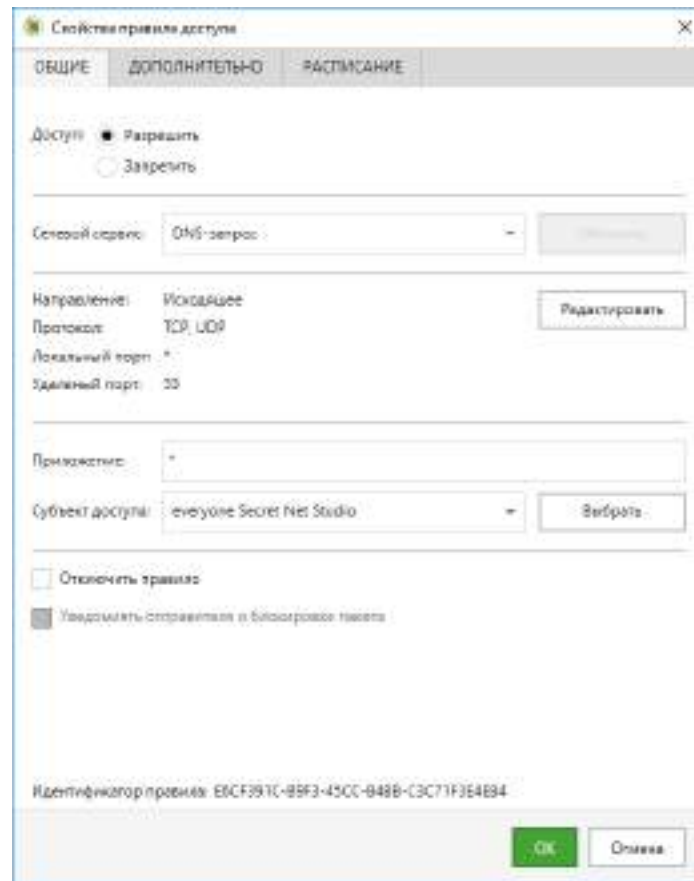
Свойства правила доступа

ОБЩИЕ | ДОПОЛНИТЕЛЬНО | РАСПИСАНИЕ

Доступ: Разрешить
Запретить

Сетевой сервис: DNS-запрос
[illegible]

Направление: Исходящее
Протокол: TCP, UDP
Локальный порт: *
Удаленный порт: 53

Редактировать

Приложение: *
Субъект доступа: everyone Secret Net Studio
Выбрать

Отключить правило

Уведомлять отправителя о блокировке пакета

Идентификатор правила: E6CF391C-B9F3-45CC-B48B-C3C71F3E4E84

OK
Отмена